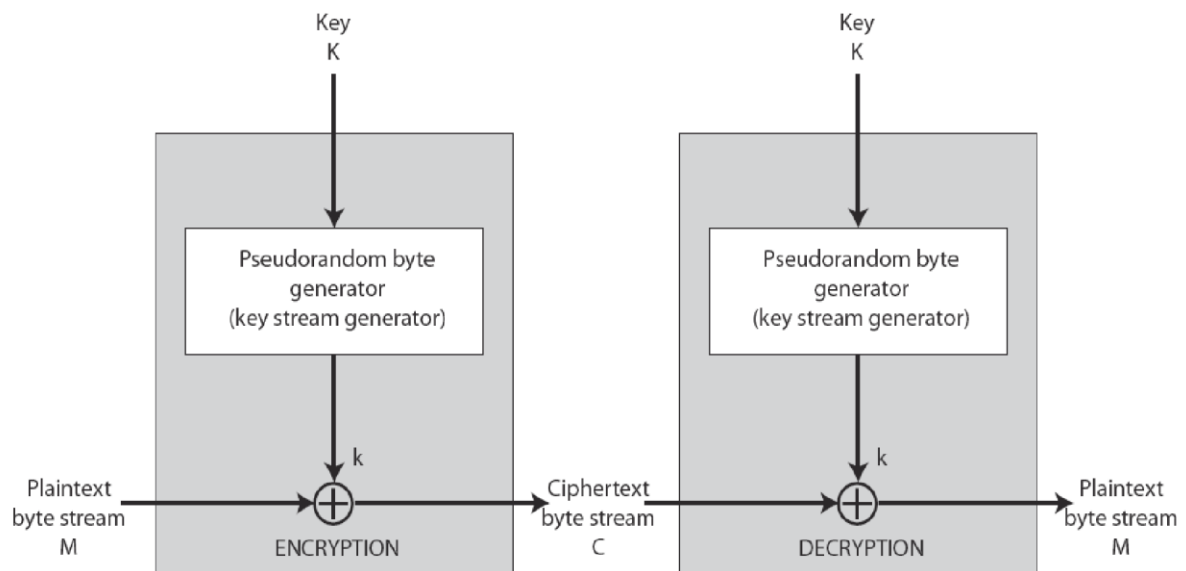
Key
K

Pseudorandom byte generator (key stream generator)

k

Plaintext byte stream M

ENCRYPTION

Ciphertext byte stream C

Key
K

Pseudorandom byte generator (key stream generator)

k

DECRYPTION

Plaintext byte stream M